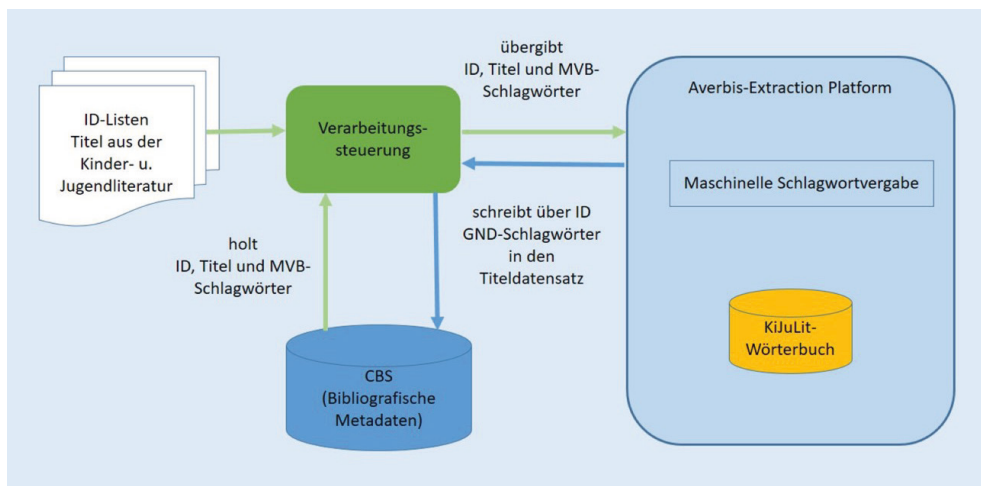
ID-Listen
Titel aus der Kinder- u. Jugendliteratur

Verarbeitungssteuerung

übergibt
ID, Titel und MVB-Schlagwörter

Averbis-Extraction Platform

Maschinelle Schlagwortvergabe

KiJuLit-Wörterbuch

schreibt über ID
GND-Schlagwörter
in den
Titeldatensatz

holt
ID, Titel und MVB-Schlagwörter

CBS
(Bibliografische Metadaten)